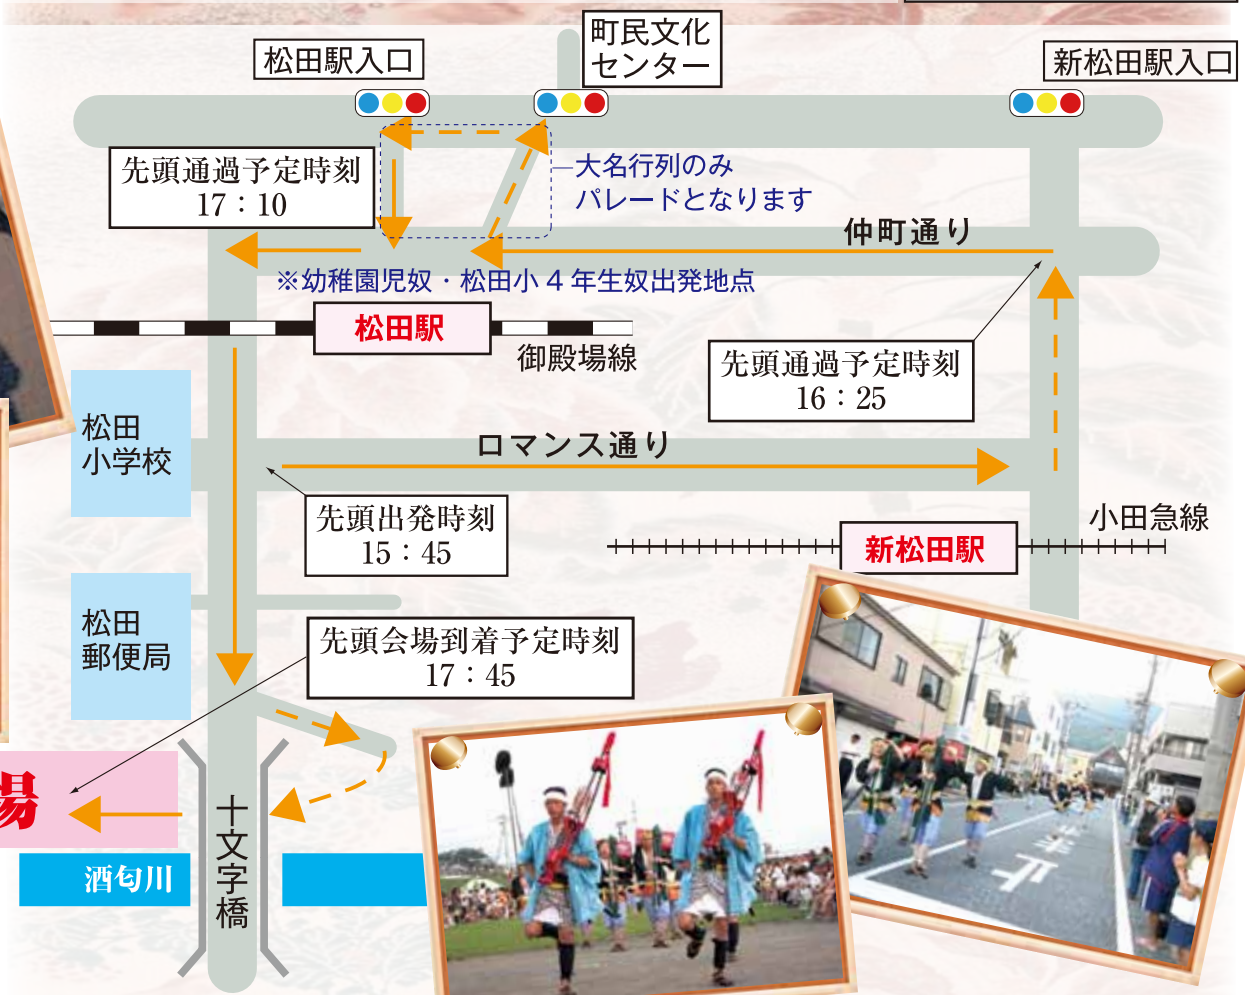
松田駅入口

町民文化センター

新松田駅入口

先頭通過予定時刻
17：10

大名行列のみパレードとなります

仲町通り

※幼稚園児奴・松田小４年生奴出発地点

松田駅

御殿場線

先頭通過予定時刻
16：25

松田小学校

ロマンス通り

先頭出発時刻
15：45

小田急線

新松田駅

松田郵便局

先頭会場到着予定時刻
17：45

場

十文字橋

酒匂川

ナ